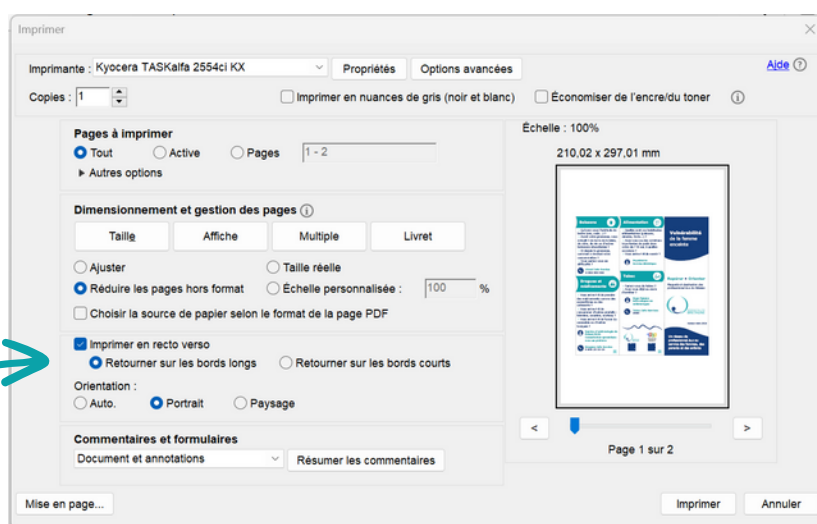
Imprimer

Imprimante : Kyocera TASKalfa 2554ci KX
Propriétés
Options avancées
Aide ?

Copies : 1
Imprimer en nuances de gris (noir et blanc)
Économiser de l'encre/du toner

Pages à imprimer
Tout
Active
Pages
1 - 2
▸ Autres options

Dimensionnement et gestion des pages
Taille
Affiche
Multiple
Livret
Ajuster
Taille réelle
Réduire les pages hors format
Échelle personnalisée :
100
%
Choisir la source de papier selon le format de la page PDF

Imprimer en recto verso
Retourner sur les bords longs
Retourner sur les bords courts
Orientation :
Auto.
Portrait
Paysage

Commentaires et formulaires
Document et annotations
Résumer les commentaires

Échelle : 100%
210,02 x 297,01 mm

Page 1 sur 2

Mise en page...
Imprimer
Annuler